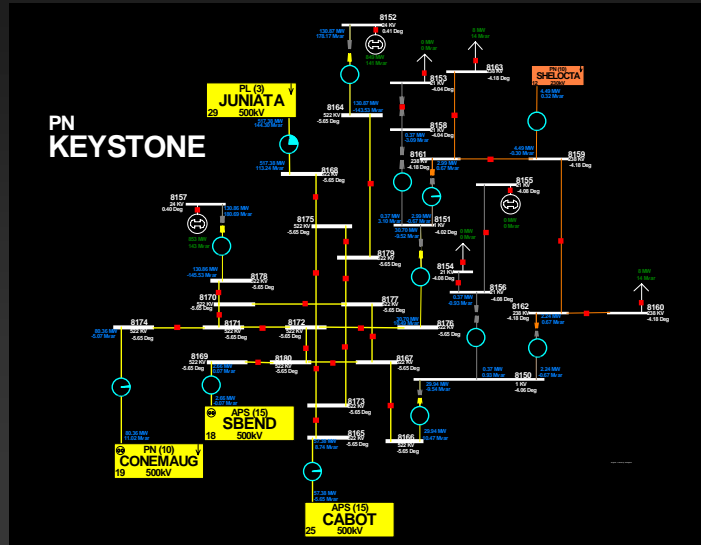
PN
KEYSTONE

PL (3)
JUNIATA
29 500kV

APS (15)
SBEND
18 500kV

PN (10)
CONEMAUG
19 500kV

APS (15)
CABOT
25 500kV

PN (10)
SHELOCTA
230kV

8152
24 KV
0.41 Deg

8153
8163
8164
522 KV
-5.65 Deg
8158
8161
8159
8168
8157
8155
8175
8151
8172
8154
8178
8156
8170
8177
8162
8160
8174
8171
8173
8176
8169
8180
8167
8150
8173
8165
8166

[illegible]